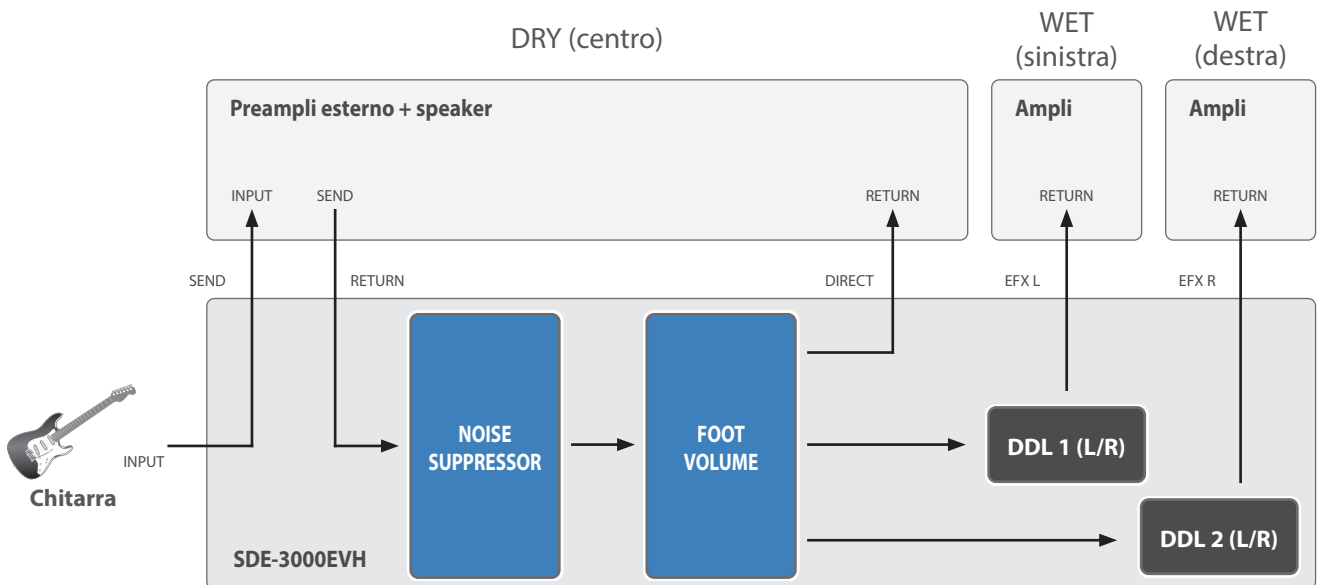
DRY (centro)

WET (sinistra)

WET (destra)

Preampli esterno + speaker

INPUT SEND

RETURN

Ampli

RETURN

Ampli

RETURN

SEND

RETURN

DIRECT

EFX L

EFX R

INPUT

Chitarra

NOISE SUPPRESSOR

FOOT VOLUME

DDL 1 (L/R)

DDL 2 (L/R)

SDE-3000EVH